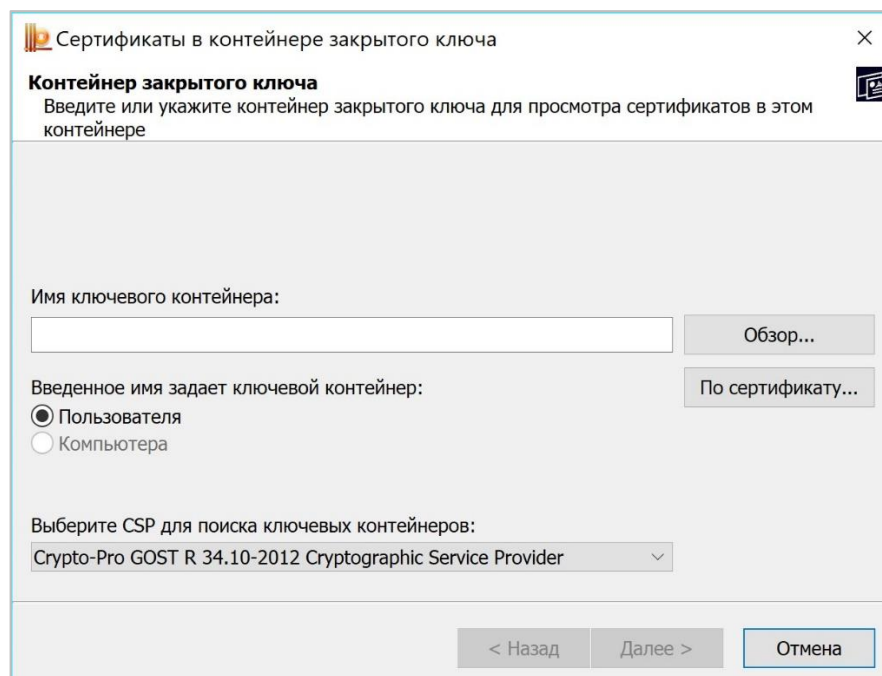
Сертификаты в контейнере закрытого ключа

×

Контейнер закрытого ключа

Введите или укажите контейнер закрытого ключа для просмотра сертификатов в этом контейнере

Имя ключевого контейнера:

Обзор...

Введенное имя задает ключевой контейнер:

По сертификату...

Пользователя

Компьютера

Выберите CSP для поиска ключевых контейнеров:

Crypto-Pro GOST R 34.10-2012 Cryptographic Service Provider

< Назад

Далее >

Отмена